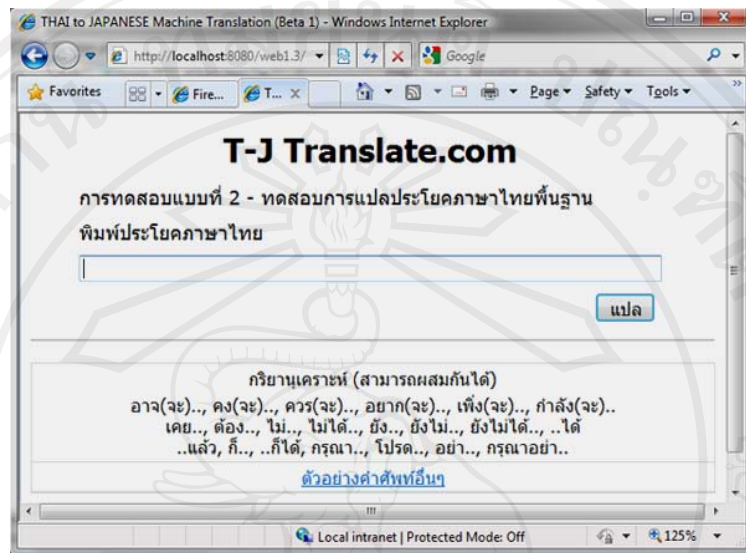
THAI to JAPANESE Machine Translation (Beta 1) - Windows Internet Explorer

http://localhost:8080/web1.3/

Google

Favorites

Fire...

T...

Page ▾ Safety ▾ Tools ▾

T-J Translate.com

การทดสอบแบบที่ 2 - ทดสอบการแปลประโยคภาษาไทยพื้นฐาน

พิมพ์ประโยคภาษาไทย

แปล

กริยานุเคราะห์ (สามารถผสมกันได้)

อาจ(จะ).., คง(จะ).., ควร(จะ).., อยาก(จะ).., เพิ่ง(จะ).., กำลัง(จะ).. เคย.., ต้อง.., ไม่.., ไม่ได้.., ยัง.., ยังไม่.., ยังไม่ได้.., ..ได้ ..แล้ว, ก็.., ..ก็ได้, กรุณา.., โปรด.., อย่า.., กรุณาอย่า..

ตัวอย่างคำศัพท์อื่นๆ

Local intranet | Protected Mode: Off

125%